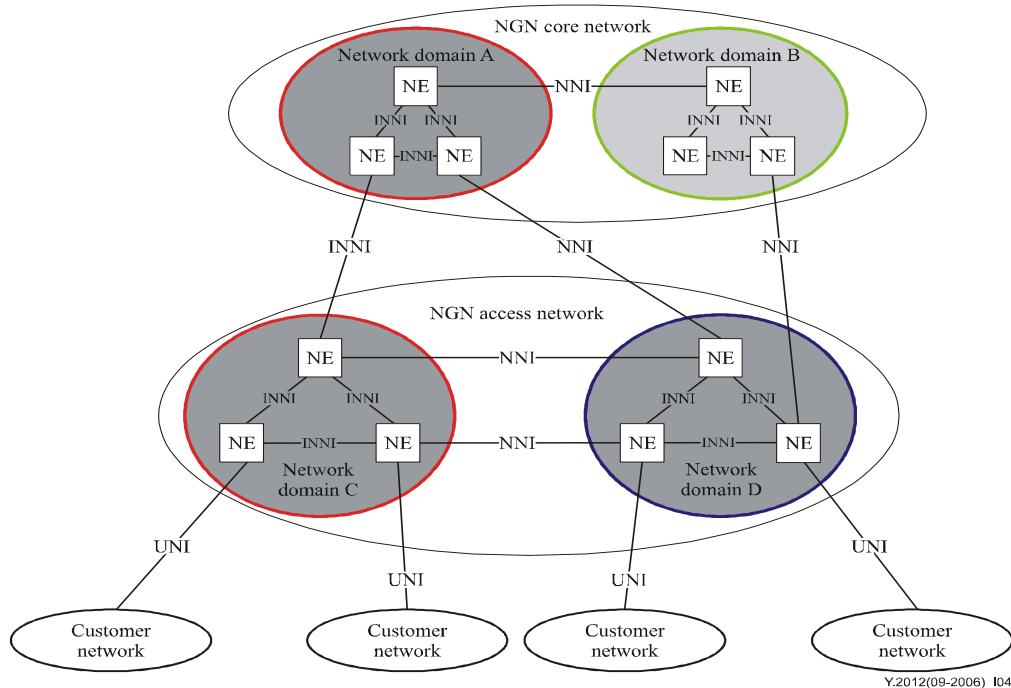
NGN core network

Network domain A

NE

INNI

INNI

NE

INNI

NE

NNI

Network domain B

NE

INNI

INNI

NE

INNI

NE

INNI

NNI

NNI

NGN access network

NE

INNI

INNI

NE

INNI

NE

Network domain C

NNI

NNI

NE

INNI

INNI

NE

INNI

NE

Network domain D

UNI

UNI

UNI

UNI

Customer network

Customer network

Customer network

Customer network

Y.2012(09-2006) I04